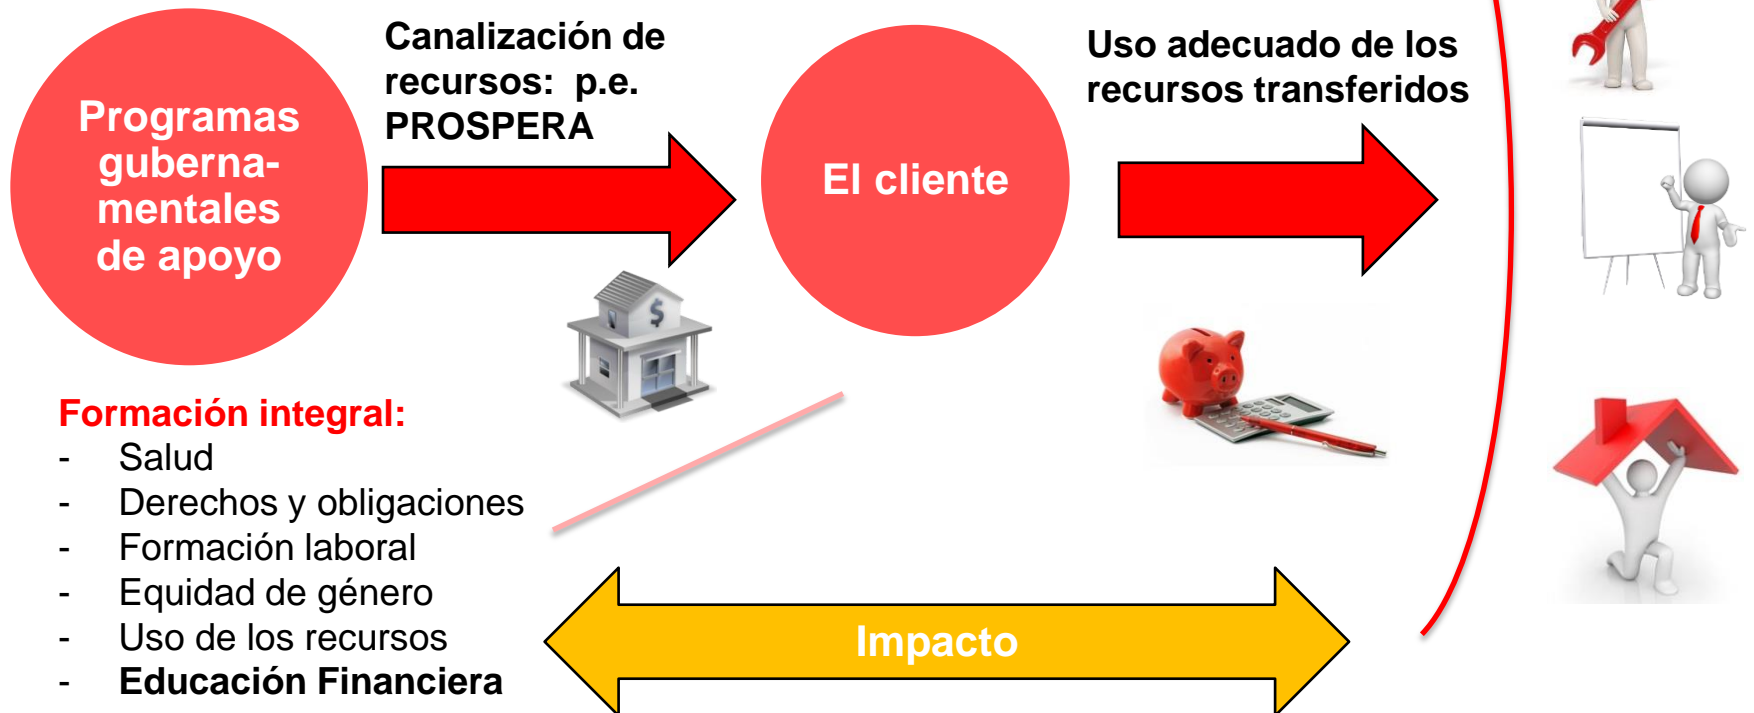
Programas gubernamentales de apoyo

Canalización de recursos: p.e. PROSPERA

El cliente

Uso adecuado de los recursos transferidos

Formación integral:
- Salud
- Derechos y obligaciones
- Formación laboral
- Equidad de género
- Uso de los recursos
- Educación Financiera

Impacto